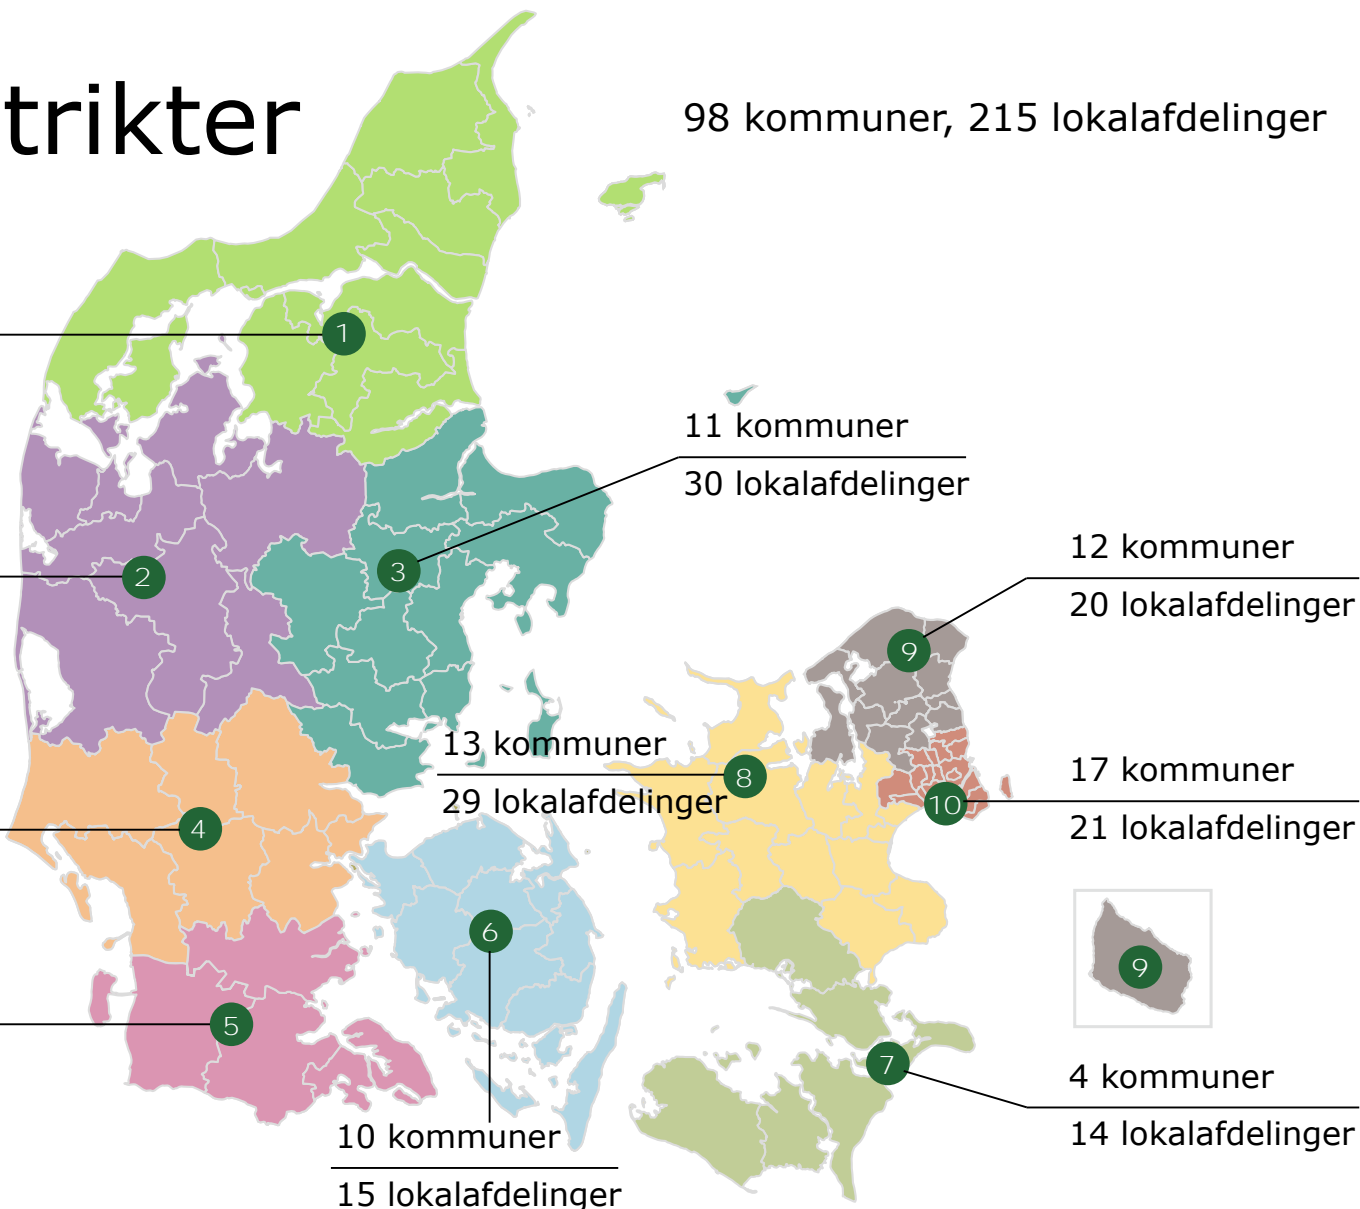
trikter

98 kommuner, 215 lokalafdelinger

1

11 kommuner
30 lokalafdelinger

2

3

12 kommuner
20 lokalafdelinger

9

13 kommuner
29 lokalafdelinger

8

17 kommuner
21 lokalafdelinger

10

4

6

9

5

7

4 kommuner
14 lokalafdelinger

10 kommuner
15 lokalafdelinger